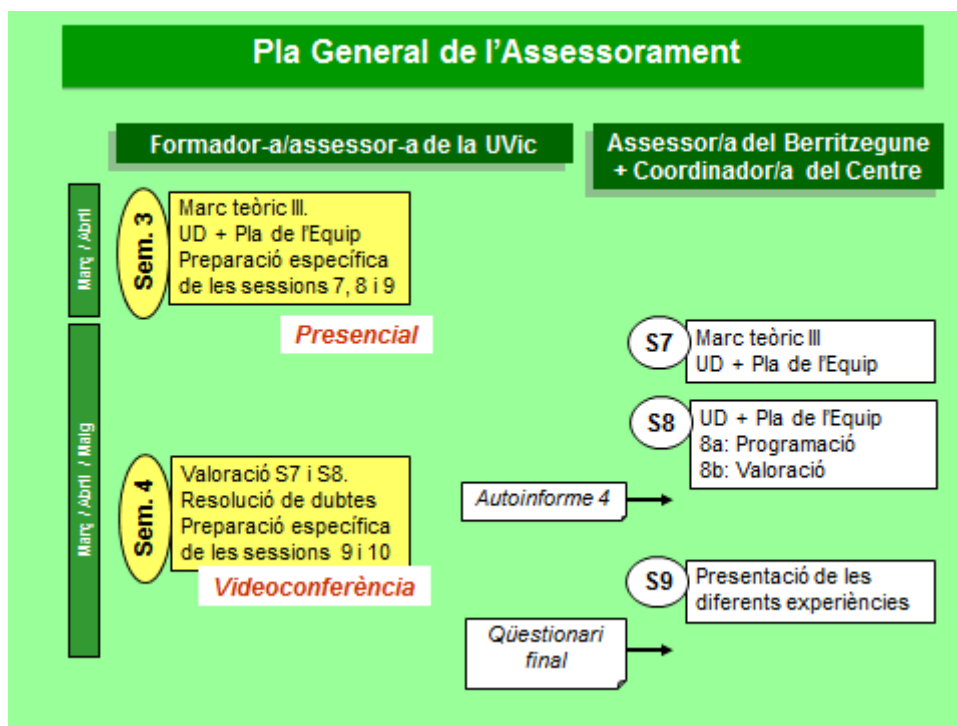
Pla General de l'Assessorament

Formador-a/assessor-a de la UVic

Assessor/a del Berritzegune + Coordinador/a del Centre

Març / Abril

Sem. 3

Marc teòric III. UD + Pla de l'Equip Preparació específica de les sessions 7, 8 i 9

Presencial

S7

Marc teòric III UD + Pla de l'Equip

S8

UD + Pla de l'Equip 8a: Programació 8b: Valoració

Març / Abril / Maig

Sem. 4

Valoració S7 i S8. Resolució de dubtes Preparació específica de les sessions 9 i 10

Autoinforme 4

Videoconferència

S9

Presentació de les diferents experiències

Qüestionari final